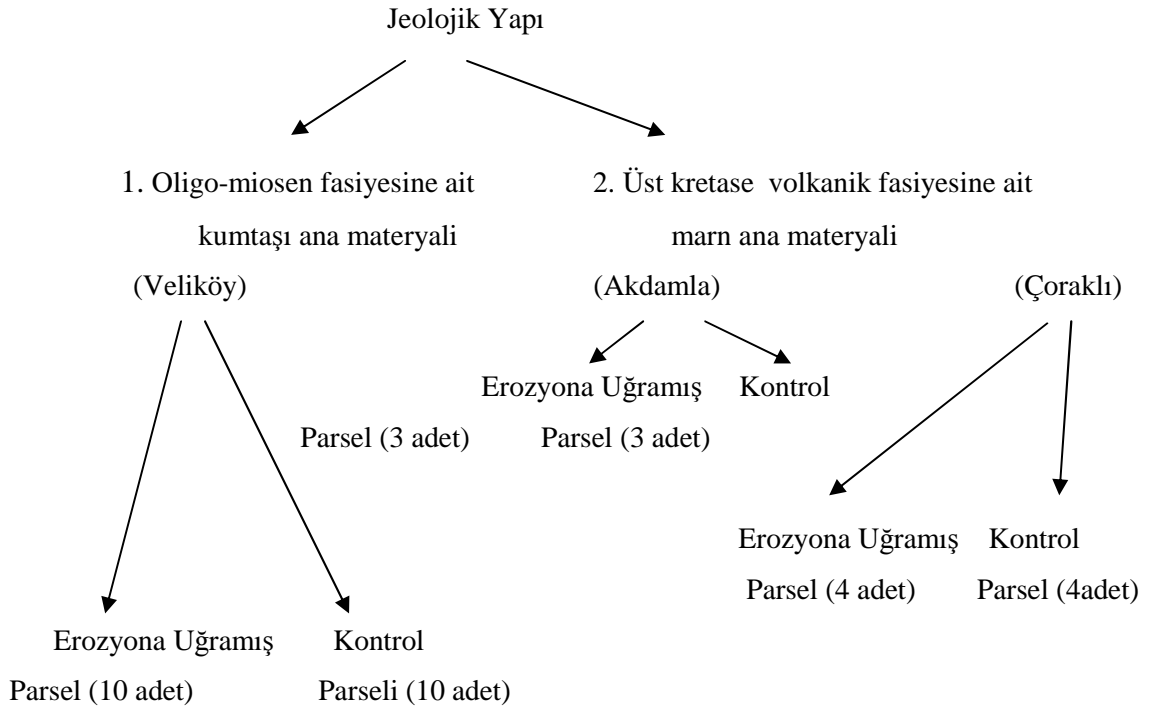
Jeolojik Yapı

1. Oligo-miosen fasiyesine ait kumtaşı ana materyali

2. Üst kretase volkanik fasiyesine ait marn ana materyali

(Veliköy)

(Akdamla)

(Çoraklı)

Erozyona Uğramış Parsel (3 adet)

Kontrol Parsel (3 adet)

Erozyona Uğramış Parsel (4 adet)

Kontrol Parsel (4adet)

Erozyona Uğramış Parsel (10 adet)

Kontrol Parseli (10 adet)